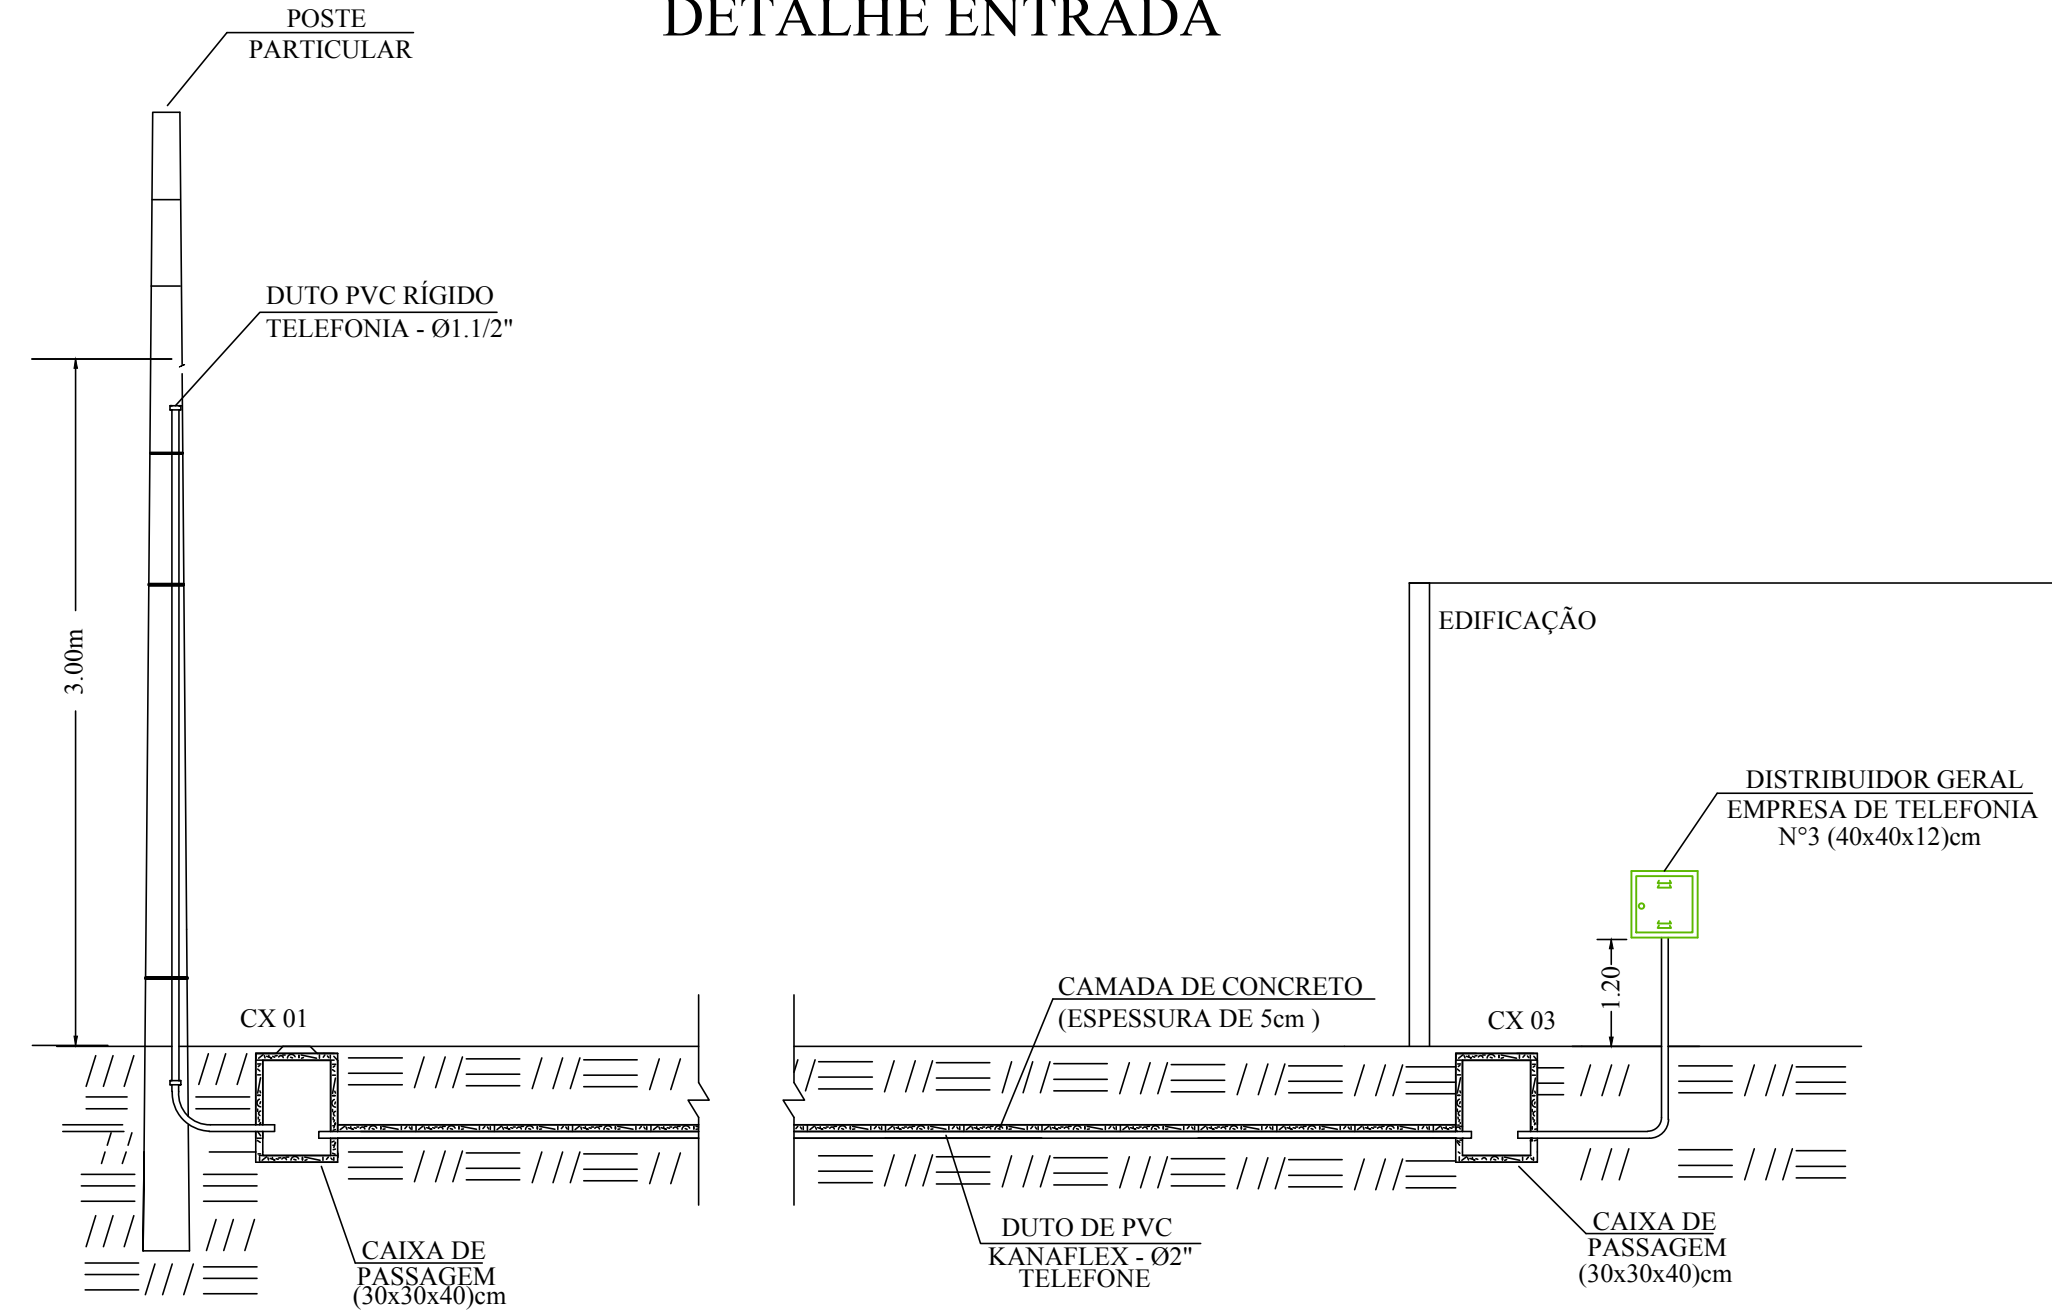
DETALHE ENTRADA

POSTE
PARTICULAR

DUTO PVC RÍGIDO
TELEFONIA - Ø1.1/2"

3.00m

EDIFICAÇÃO

DISTRIBUIDOR GERAL
EMPRESA DE TELEFONIA
N°3 (40x40x12)cm

1.20

CAMADA DE CONCRETO
(ESPESSURA DE 5cm )

CX 01

CX 03

CAIXA DE
PASSAGEM
(30x30x40)cm

DUTO DE PVC
KANAFLEX - Ø2"
TELEFONE

CAIXA DE
PASSAGEM
(30x30x40)cm